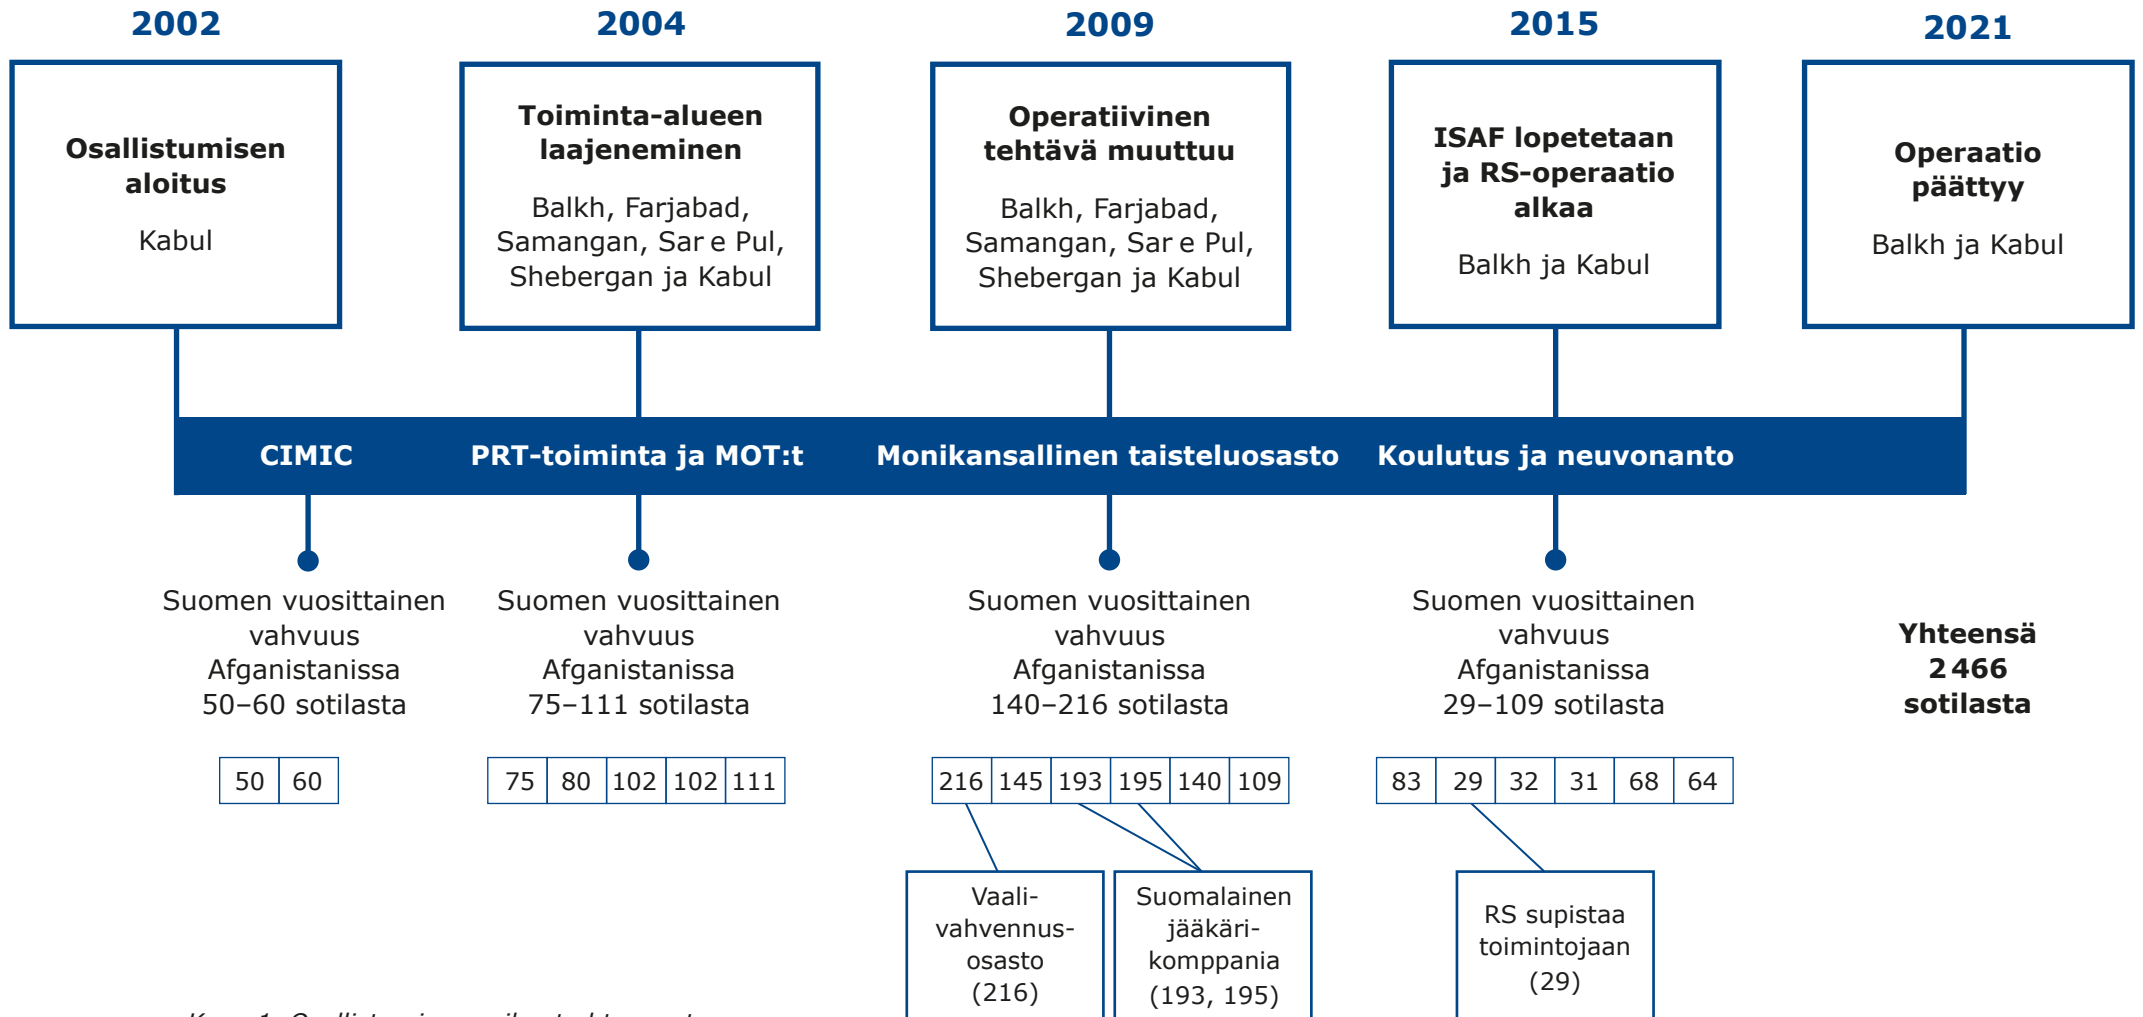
2002

Osallistumisen aloitus

Kabul

2004

Toiminta-alueen laajeneminen

Balkh, Farjabad, Samangan, Sar e Pul, Shebergan ja Kabul

2009

Operatiivinen tehtävä muuttuu

Balkh, Farjabad, Samangan, Sar e Pul, Shebergan ja Kabul

2015

ISAF lopetetaan ja RS-operaatio alkaa

Balkh ja Kabul

2021

Operaatio päättyy

Balkh ja Kabul

CIMIC

PRT-toiminta ja MOT:t

Monikansallinen taisteluosasto

Koulutus ja neuvonanto

Suomen vuosittainen vahvuus Afganistanissa 50–60 sotilasta

| 50 | 60 |
|---|---|

Suomen vuosittainen vahvuus Afganistanissa 75–111 sotilasta

| 75 | 80 | 102 | 102 | 111 |
|---|---|---|---|---|

Suomen vuosittainen vahvuus Afganistanissa 140–216 sotilasta

| 216 | 145 | 193 | 195 | 140 | 109 |
|---|---|---|---|---|---|

Vaalivahvennusosasto (216)

Suomalainen jääkärikomppania (193, 195)

Suomen vuosittainen vahvuus Afganistanissa 29–109 sotilasta

| 83 | 29 | 32 | 31 | 68 | 64 |
|---|---|---|---|---|---|

RS supistaa toimintojaan (29)

Yhteensä 2 466 sotilasta

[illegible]